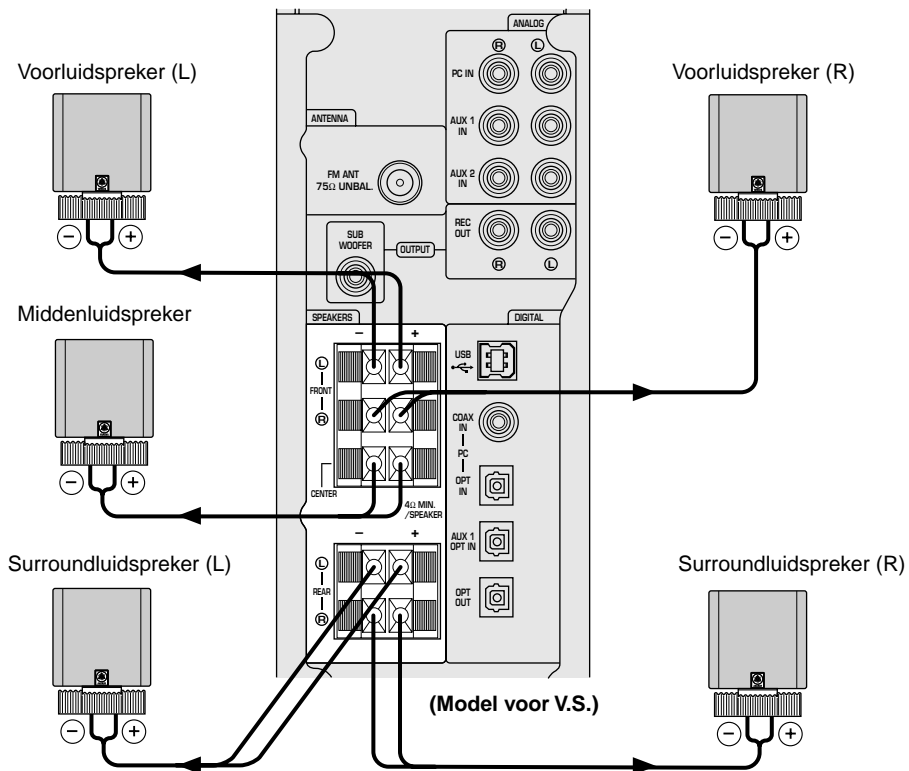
Voorluidspreker (L)

Voorluidspreker (R)

Middenluidspreker

Surroundluidspreker (L)

Surroundluidspreker (R)

ANALOG

R L

PC IN

AUX 1 IN

AUX 2 IN

REC OUT

R L

ANTENNA

FM ANT 75Ω UNBAL.

SUB WOOFER

OUTPUT

SPEAKERS

– +

L FRONT R

CENTER

4Ω MIN. /SPEAKER

DIGITAL

USB

COAX IN

PC

OPT IN

AUX 1 OPT IN

OPT OUT

– +

L REAR R

(Model voor V.S.)